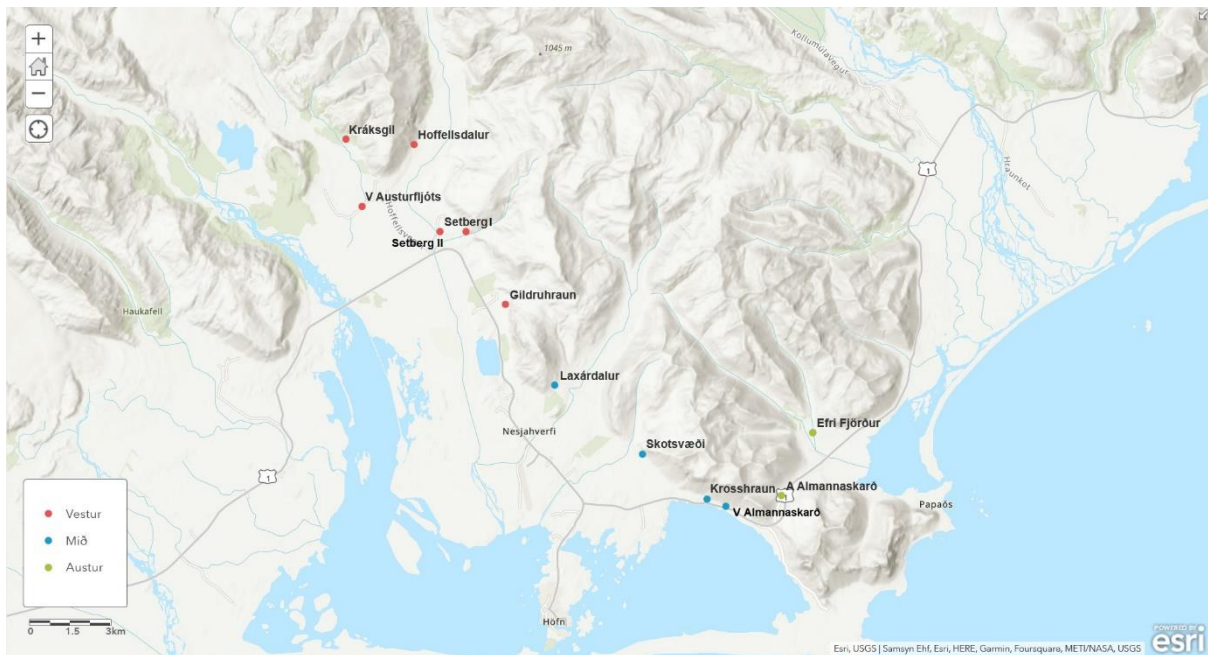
+
−
1045 m
Kollumúlavegur
Kráksgil
Hoffellsdalur
V Austurfljóts
Hoffellsá
Setberg I
Setberg II
1
Hraunkot
Gildruhraun
Haukafell
Laxárdalur
Nesjahverfi
Skotsvæði
Efri Fjörður
1
Krosshraun
A Almannaskarð
V Almannaskarð
Papaós
Vestur
Mið
Austur
0 1.5 3km
Höfn
Esri, USGS | Samsyn Ehf, Esri, HERE, Garmin, Foursquare, METI/NASA, USGS
POWERED BY esri